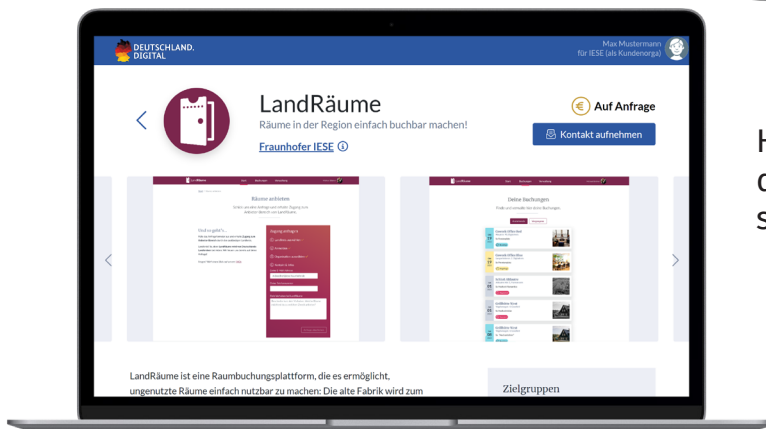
DEUTSCHLAND. DIGITAL

Max Mustermann
für IESE (als Kundenorga)

LandRäume

Räume in der Region einfach buchbar machen!

Fraunhofer IESE ⓘ

Auf Anfrage

Kontakt aufnehmen

Räume anbieten

Deine Buchungen

LandRäume ist eine Raumbuchungsplattform, die es ermöglicht, ungenutzte Räume einfach nutzbar zu machen: Die alte Fabrik wird zum

Zielgruppen

H
d
s